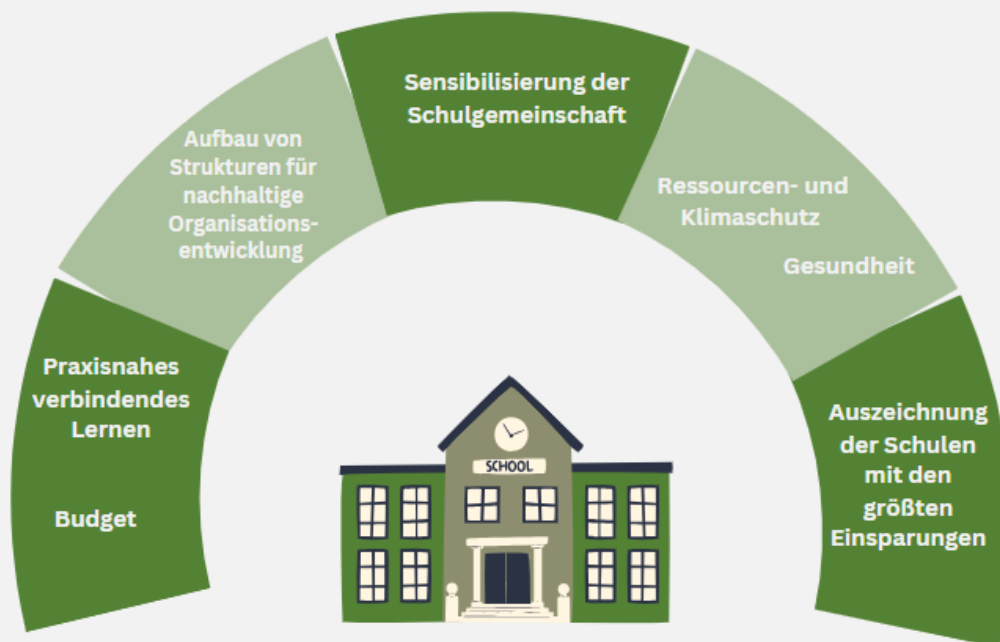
Praxisnahes verbindendes Lernen

Budget

Aufbau von Strukturen für nachhaltige Organisationsentwicklung

Sensibilisierung der Schulgemeinschaft

Ressourcen- und Klimaschutz

Gesundheit

Auszeichnung der Schulen mit den größten Einsparungen

SCHOOL